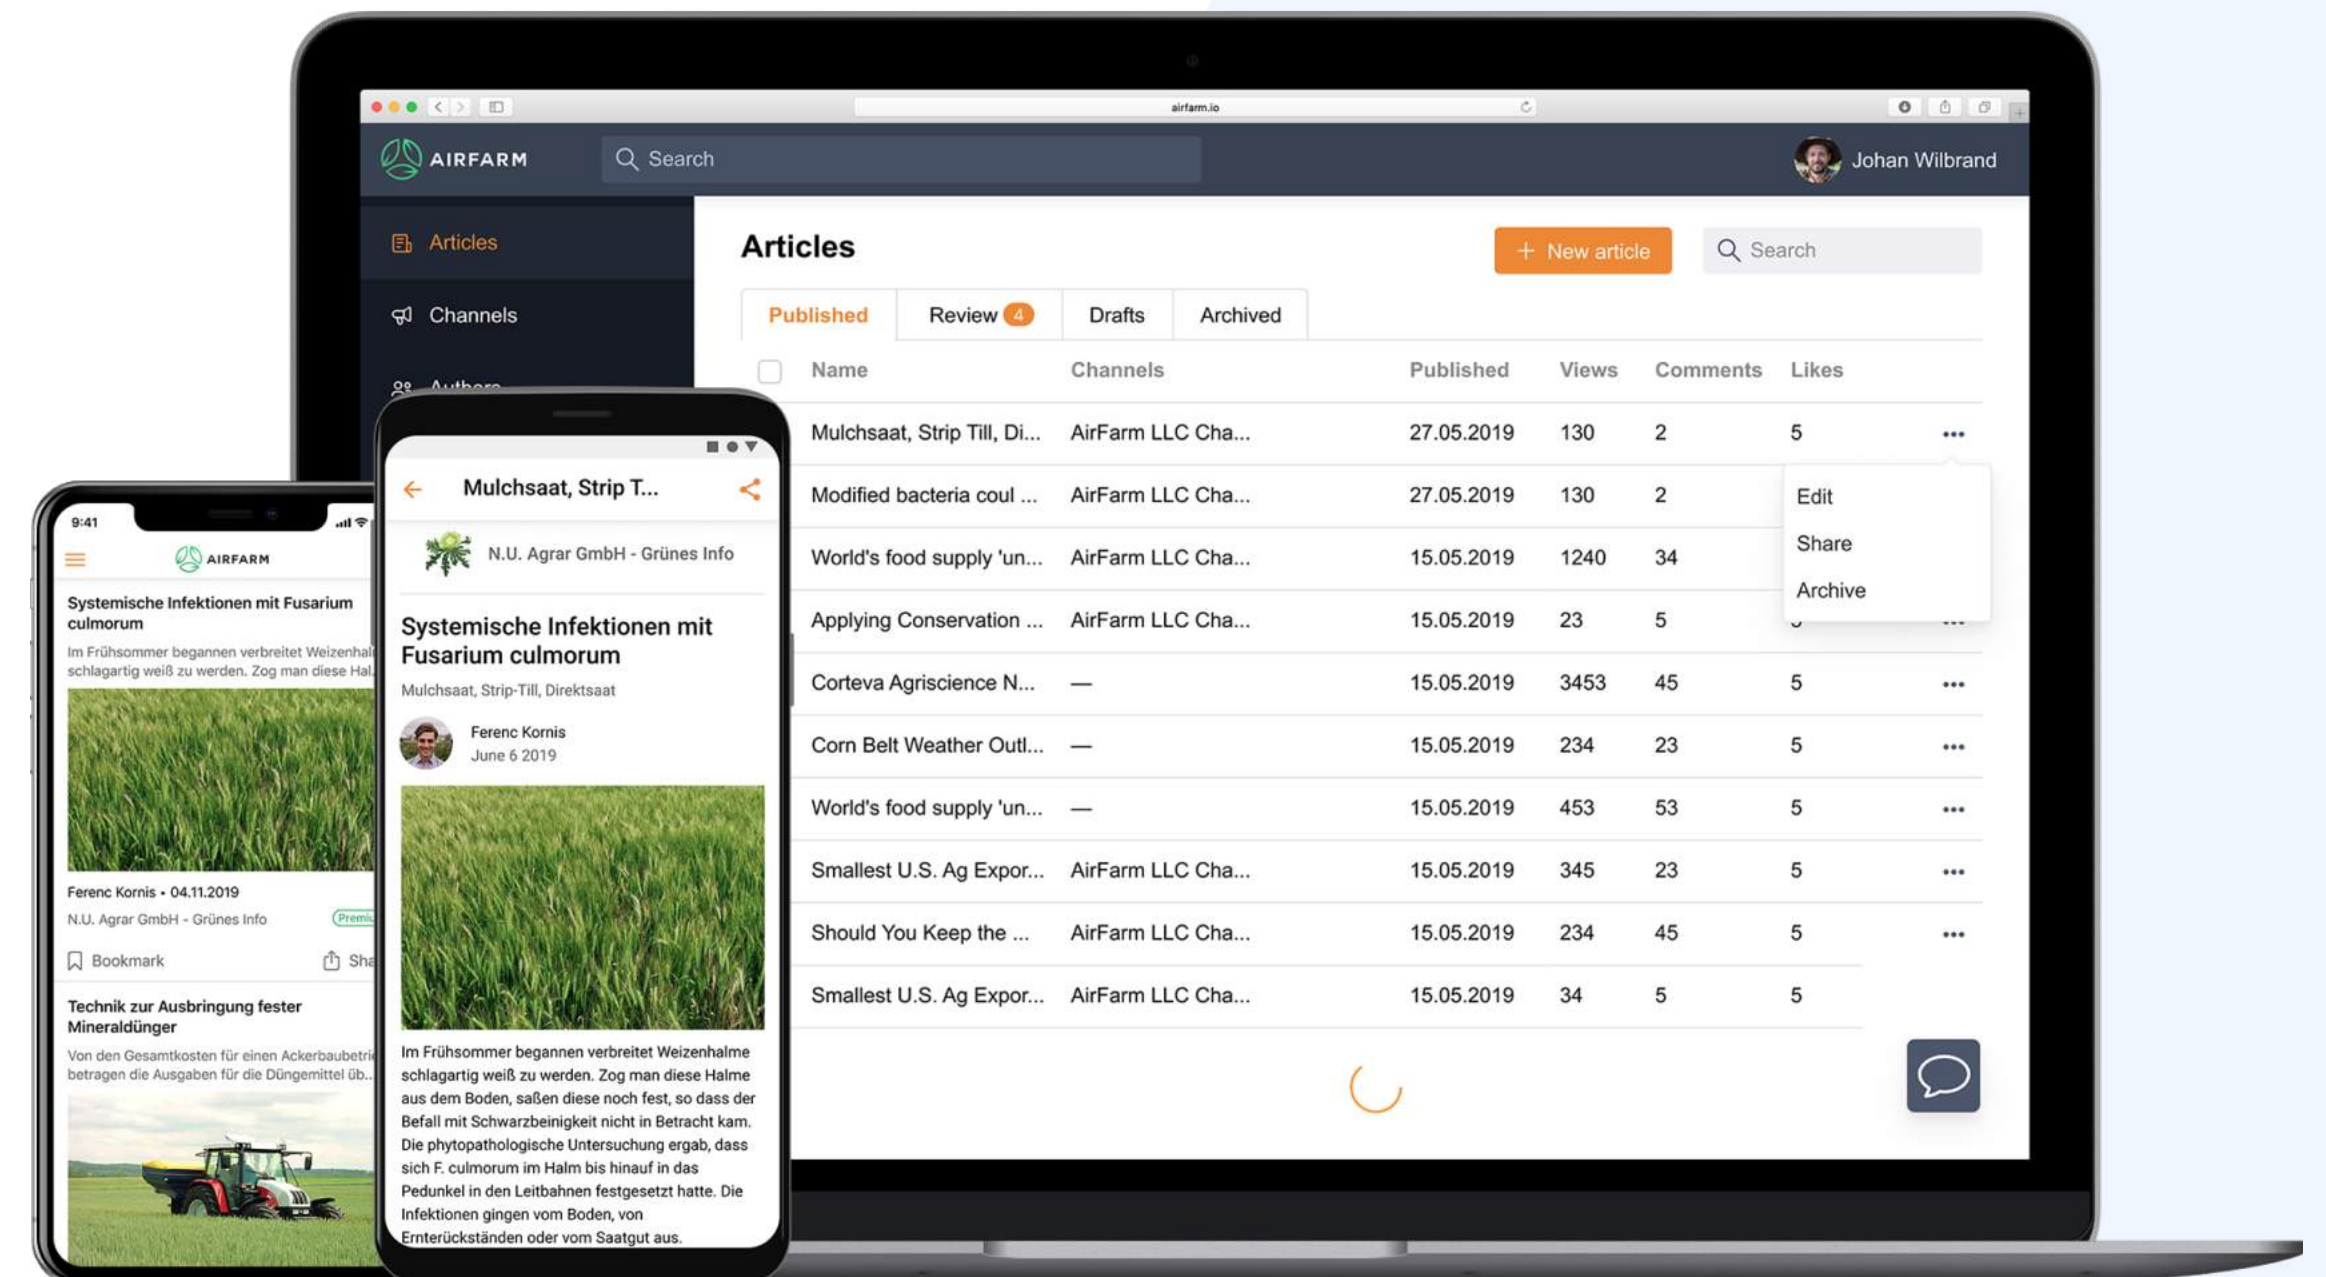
airfarm.io

AIRFARM

Search

Johan Wilbrand

Articles

Channels

Authors

Articles

+ New article

Search

Published | Review 4 | Drafts | Archived

| Name | Channels | Published | Views | Comments | Likes | |
|---|---|---|---|---|---|---|
| Mulchsaat, Strip Till, Di... | AirFarm LLC Cha... | 27.05.2019 | 130 | 2 | 5 | ••• |
| Modified bacteria coul ... | AirFarm LLC Cha... | 27.05.2019 | 130 | 2 | | |
| World's food supply 'un... | AirFarm LLC Cha... | 15.05.2019 | 1240 | 34 | | |
| Applying Conservation ... | AirFarm LLC Cha... | 15.05.2019 | 23 | 5 | | |
| Corteva Agriscience N... | — | 15.05.2019 | 3453 | 45 | 5 | ••• |
| Corn Belt Weather Outl... | — | 15.05.2019 | 234 | 23 | 5 | ••• |
| World's food supply 'un... | — | 15.05.2019 | 453 | 53 | 5 | ••• |
| Smallest U.S. Ag Expor... | AirFarm LLC Cha... | 15.05.2019 | 345 | 23 | 5 | ••• |
| Should You Keep the ... | AirFarm LLC Cha... | 15.05.2019 | 234 | 45 | 5 | ••• |
| Smallest U.S. Ag Expor... | AirFarm LLC Cha... | 15.05.2019 | 34 | 5 | 5 | |

Edit
Share
Archive

9:41

AIRFARM

Systemische Infektionen mit Fusarium culmorum

Im Frühsommer begannen verbreitet Weizenhal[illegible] schlagartig weiß zu werden. Zog man diese Hal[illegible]

Ferenc Kornis • 04.11.2019

N.U. Agrar GmbH - Grünes Info

Premi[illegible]

Bookmark

Sha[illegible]

Technik zur Ausbringung fester Mineraldünger

Von den Gesamtkosten für einen Ackerbaubetri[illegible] betragen die Ausgaben für die Düngemittel üb...

Mulchsaat, Strip T...

N.U. Agrar GmbH - Grünes Info

Systemische Infektionen mit Fusarium culmorum

Mulchsaat, Strip-Till, Direktsaat

Ferenc Kornis
June 6 2019

Im Frühsommer begannen verbreitet Weizenhalme schlagartig weiß zu werden. Zog man diese Halme aus dem Boden, saßen diese noch fest, so dass der Befall mit Schwarzbeinigkeit nicht in Betracht kam. Die phytopathologische Untersuchung ergab, dass sich F. culmorum im Halm bis hinauf in das Pedunkel in den Leitbahnen festgesetzt hatte. Die Infektionen gingen vom Boden, von Ernterückständen oder vom Saatgut aus.